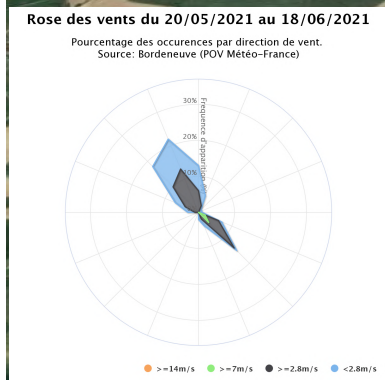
Rose des vents du 20/05/2021 au 18/06/2021

Pourcentage des occurences par direction de vent.
Source: Bordeneuve (POV Météo-France)

30%
20%
10%
Fréquence d'apparition (%)

>=14m/s
>=7m/s
>=2.8m/s
<2.8m/s